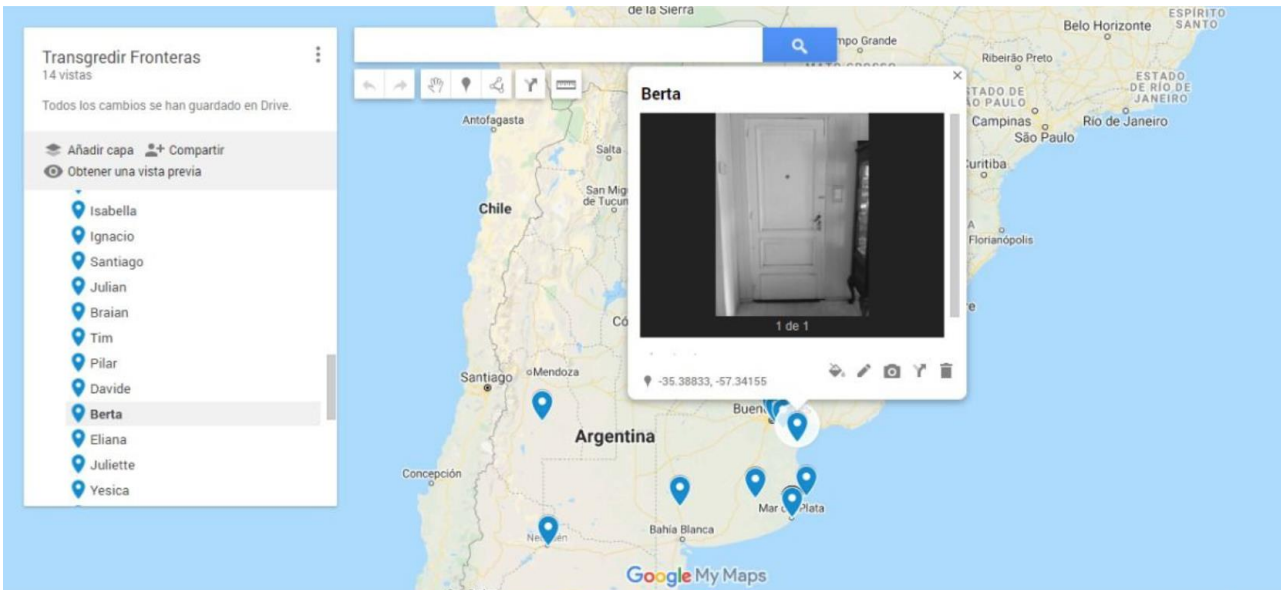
Transgredir Fronteras
14 vistas

Todos los cambios se han guardado en Drive.

Añadir capa
Compartir
Obtener una vista previa

Isabella
Ignacio
Santiago
Julian
Braian
Tim
Pilar
Davide
Berta
Eliana
Juliette
Yesica

Berta

1 de 1

-35.38833, -57.34155

de la Sierra
Campo Grande
Belo Horizonte
ESPÍRITO SANTO
Ribeirão Preto
ESTADO DE RIO DE JANEIRO
ESTADO DE SÃO PAULO
Campinas
São Paulo
Rio de Janeiro
Curitiba
Florianópolis
Antofagasta
Salta
San Miguel de Tucumán
Chile
Có
Santiago
Mendoza
Buen
Argentina
Concepción
Bahía Blanca
Mar del Plata
Neuquén

Google My Maps